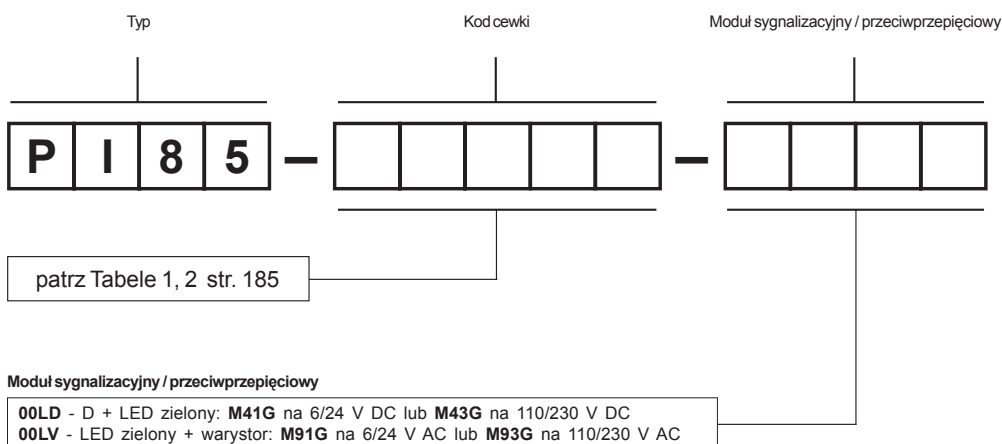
Typ

Kod cewki

Moduł sygnalizacyjny / przeciwprzepięciowy

| P | I | 8 | 5 |

–

–

patrz Tabele 1, 2 str. 185

Moduł sygnalizacyjny / przeciwprzepięciowy

**00LD** - D + LED zielony: **M41G** na 6/24 V DC lub **M43G** na 110/230 V DC
**00LV** - LED zielony + warystor: **M91G** na 6/24 V AC lub **M93G** na 110/230 V AC